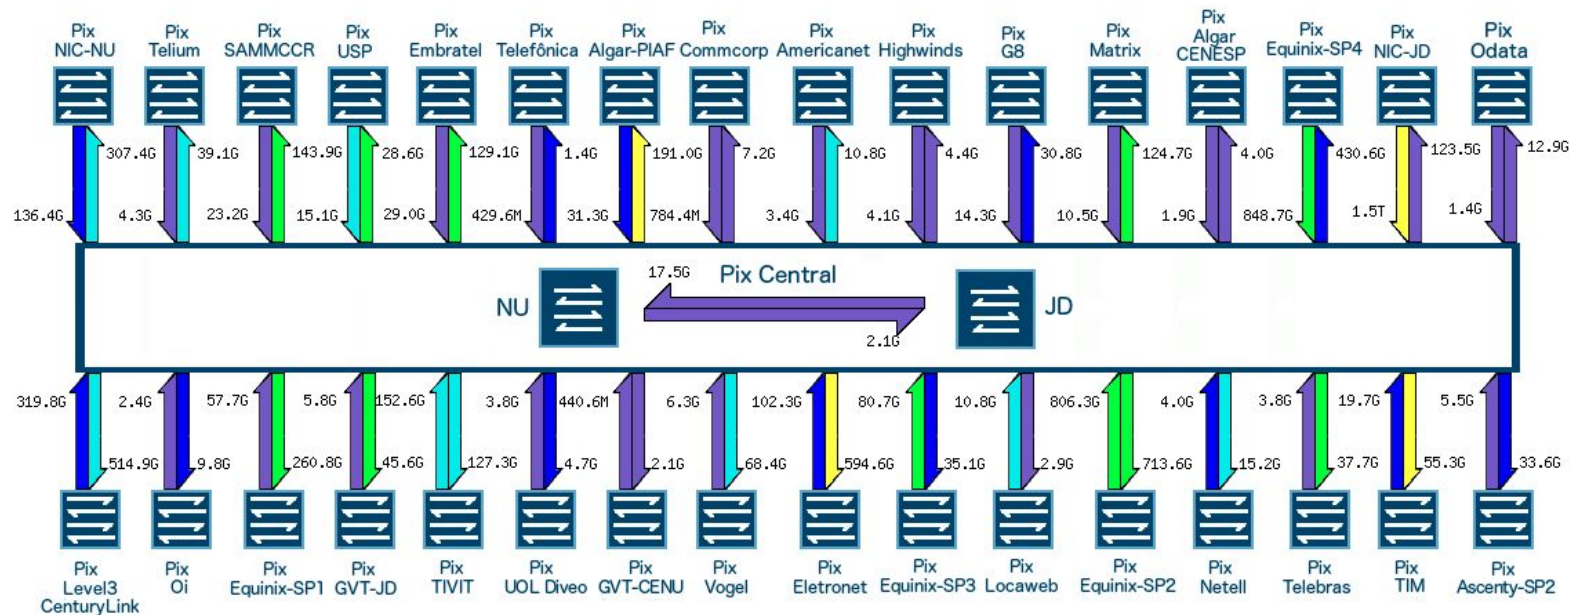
Pix NIC-NU
Pix Telium
Pix SAMMCCR
Pix USP
Pix Embratel
Pix Telefônica
Pix Algar-PIAF
Pix Commcorp
Pix Americanet
Pix Highwinds
Pix G8
Pix Matrix
Pix Algar CENESP
Pix Equinix-SP4
Pix NIC-JD
Pix Odata

307.4G 136.4G
39.1G 4.3G
143.9G 23.2G
28.6G 15.1G
129.1G 29.0G
1.4G 429.6M
191.0G 31.3G
7.2G 784.4M
10.8G 3.4G
4.4G 4.1G
30.8G 14.3G
124.7G 10.5G
4.0G 1.9G
430.6G 848.7G
123.5G 1.5T
12.9G 1.4G

NU
17.5G
Pix Central
2.1G
JD

319.8G 514.9G
2.4G 9.8G
57.7G 260.8G
5.8G 45.6G
152.6G 127.3G
3.8G 4.7G
440.6M 2.1G
6.3G 68.4G
102.3G 594.6G
80.7G 35.1G
10.8G 2.9G
806.3G 713.6G
4.0G 15.2G
3.8G 37.7G
19.7G 55.3G
5.5G 33.6G

Pix Level3 CenturyLink
Pix Oi
Pix Equinix-SP1
Pix GVT-JD
Pix TIVIT
Pix UOL Diveo
Pix GVT-CENU
Pix Vogel
Pix Eletronet
Pix Equinix-SP3
Pix Locaweb
Pix Equinix-SP2
Pix Netell
Pix Telebras
Pix TIM
Pix Ascenty-SP2